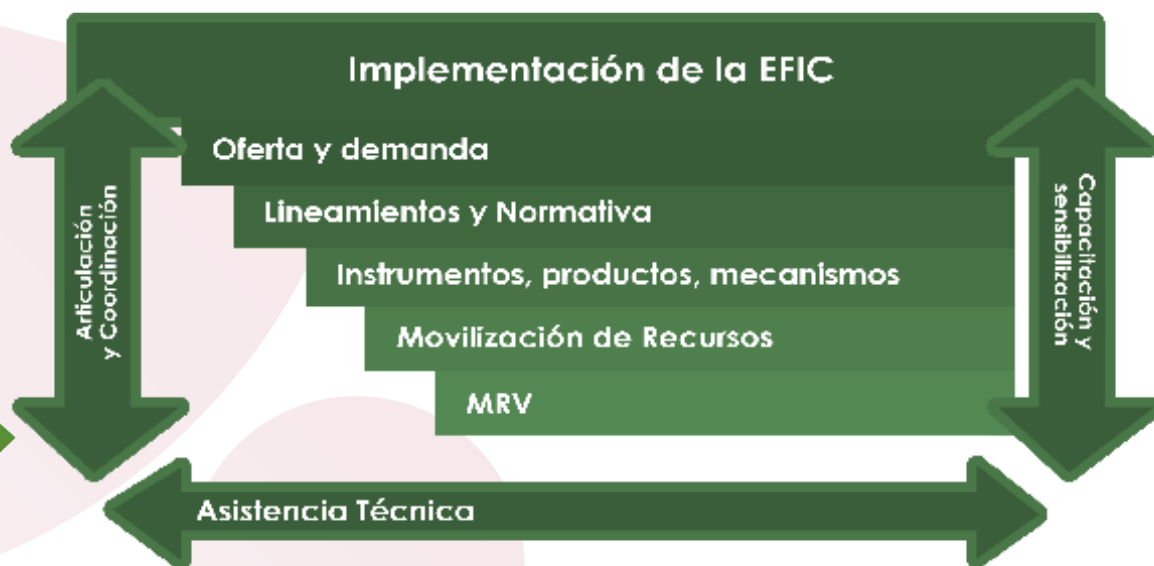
Implementación de la EFIC

Articulación y Coordinación

Oferta y demanda

Lineamientos y Normativa

Instrumentos, productos, mecanismos

Movilización de Recursos

MRV

Capacitación y sensibilización

Asistencia Técnica